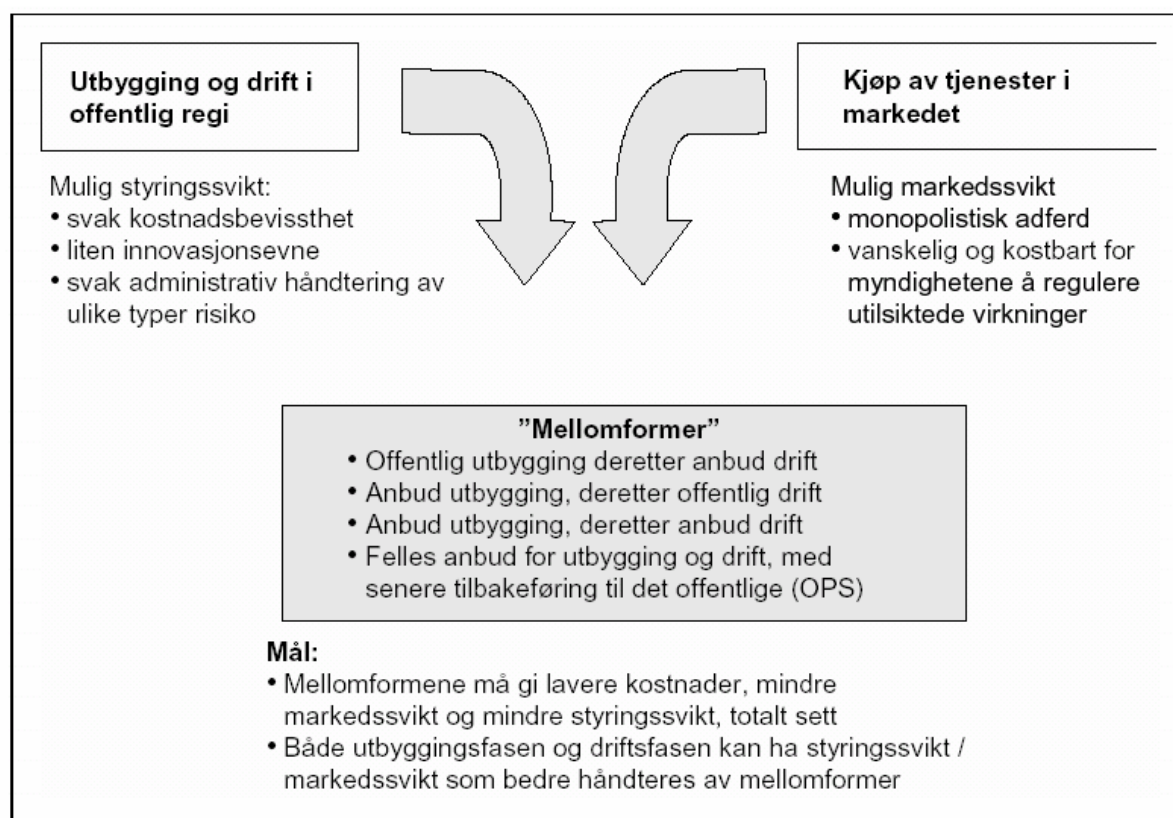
Utbygging og drift i offentlig regi

Mulig styringssvikt:
• svak kostnadsbevissthet
• liten innovasjonsevne
• svak administrativ håndtering av ulike typer risiko

Kjøp av tjenester i markedet

Mulig markedssvikt
• monopolistisk adferd
• vanskelig og kostbart for myndighetene å regulere utilsiktede virkninger

"Mellomformer"
• Offentlig utbygging deretter anbud drift
• Anbud utbygging, deretter offentlig drift
• Anbud utbygging, deretter anbud drift
• Felles anbud for utbygging og drift, med senere tilbakeføring til det offentlige (OPS)

Mål:
• Mellomformene må gi lavere kostnader, mindre markedssvikt og mindre styringssvikt, totalt sett
• Både utbyggingsfasen og driftsfasen kan ha styringssvikt / markedssvikt som bedre håndteres av mellomformer